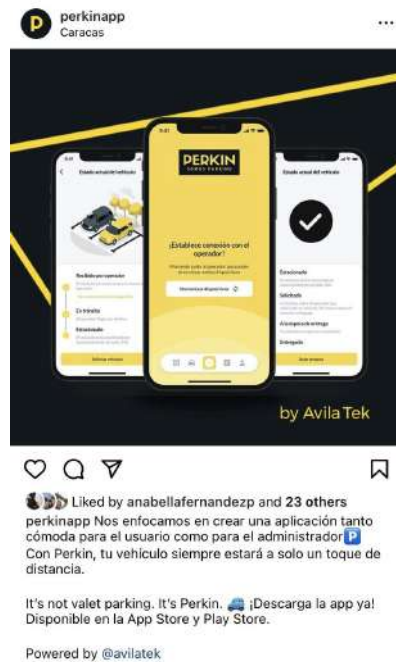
perkinapp
Caracas

PERKIN
SERVO PARKING

Estado actual del vehículo

¡Establece conexión con el operador!

Estado actual del vehículo

by AvilaTek

Liked by anabellafernandezp and 23 others

perkinapp Nos enfocamos en crear una aplicación tanto cómoda para el usuario como para el administrador 🅿️
Con Perkin, tu vehículo siempre estará a solo un toque de distancia.

It's not valet parking. It's Perkin. 🚙 ¡Descarga la app ya! Disponible en la App Store y Play Store.

Powered by @avilatek